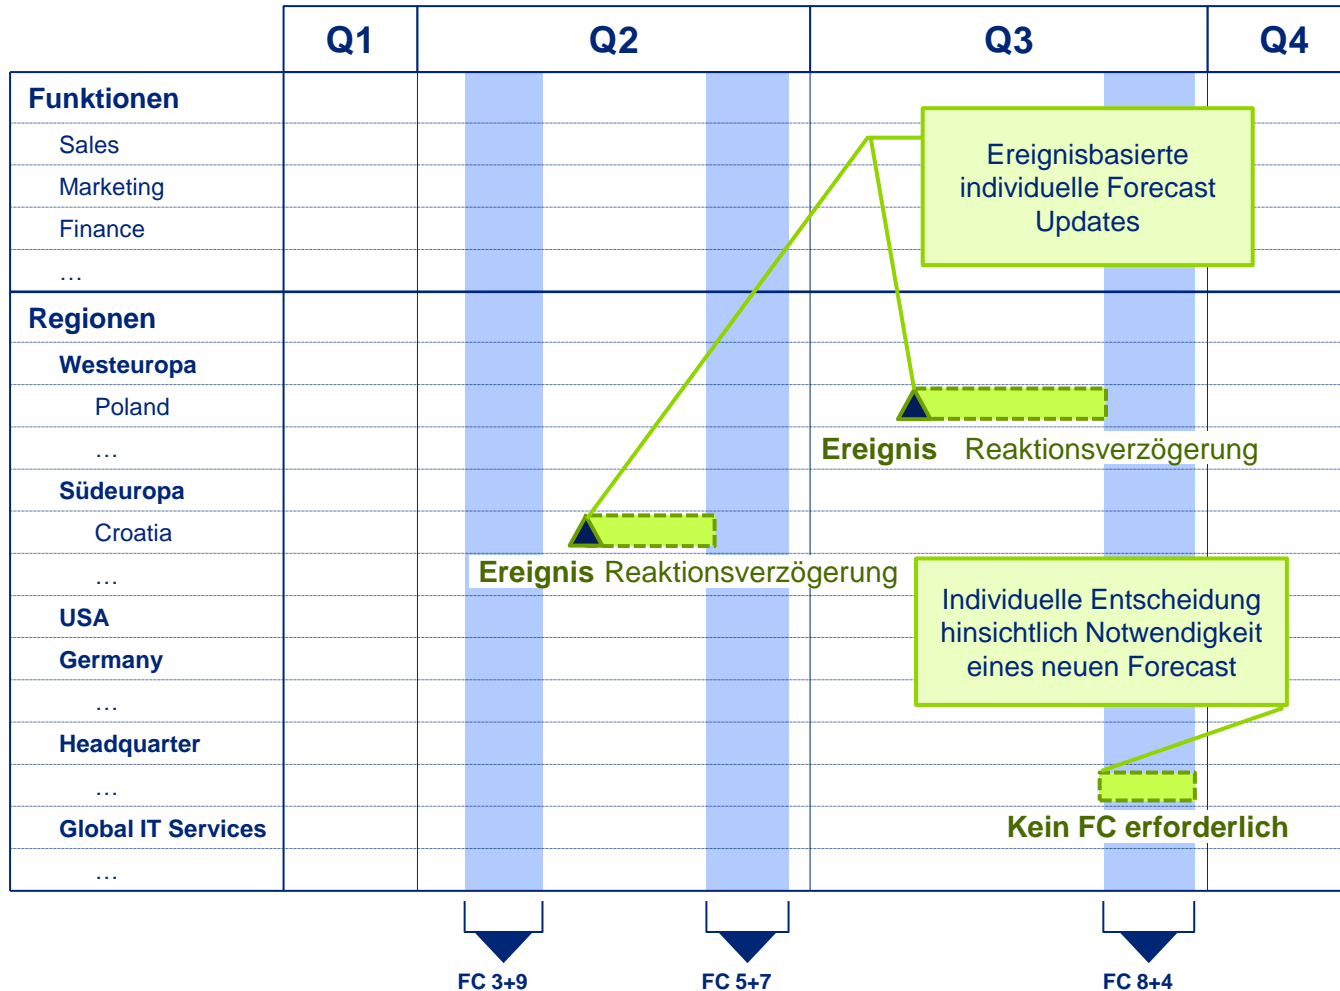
| | Q1 | Q2 | Q3 | Q4 |
|---|---|---|---|---|
| **Funktionen** | | | | |
| Sales | | | | |
| Marketing | | | | |
| Finance | | | | |
| … | | | | |
| **Regionen** | | | | |
| **Westeuropa** | | | | |
| Poland | | | | |
| … | | | | |
| **Südeuropa** | | | | |
| Croatia | | | | |
| … | | | | |
| **USA** | | | | |
| **Germany** | | | | |
| … | | | | |
| **Headquarter** | | | | |
| … | | | | |
| **Global IT Services** | | | | |
| … | | | | |

Ereignisbasierte individuelle Forecast Updates

**Ereignis** Reaktionsverzögerung

**Ereignis** Reaktionsverzögerung

Individuelle Entscheidung hinsichtlich Notwendigkeit eines neuen Forecast

**Kein FC erforderlich**

FC 3+9

FC 5+7

FC 8+4